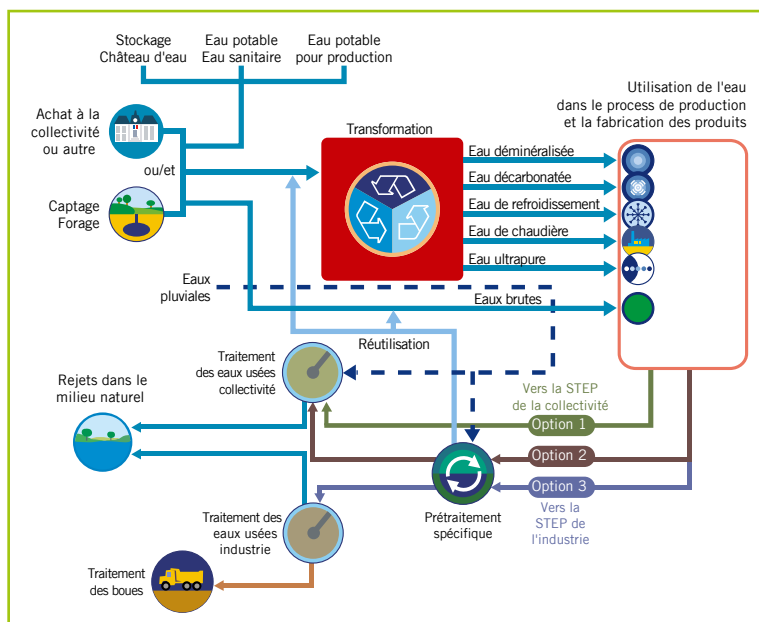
Stockage
Château d'eau

Eau potable
Eau sanitaire

Eau potable
pour production

Achat à la
collectivité
ou autre

ou/et

Captage
Forage

Transformation

Utilisation de l'eau
dans le process de production
et la fabrication des produits

Eau déminéralisée
Eau décarbonatée
Eau de refroidissement
Eau de chaudière
Eau ultrapure
Eaux brutes

Eaux
pluviales

Réutilisation

Traitement
des eaux usées
collectivité

Rejets dans le
milieu naturel

Vers la STEP
de la collectivité

Option 1
Option 2
Option 3

Vers la
STEP de
l'industrie

Prétraitement
spécifique

Traitement des
eaux usées
industrie

Traitement
des boues